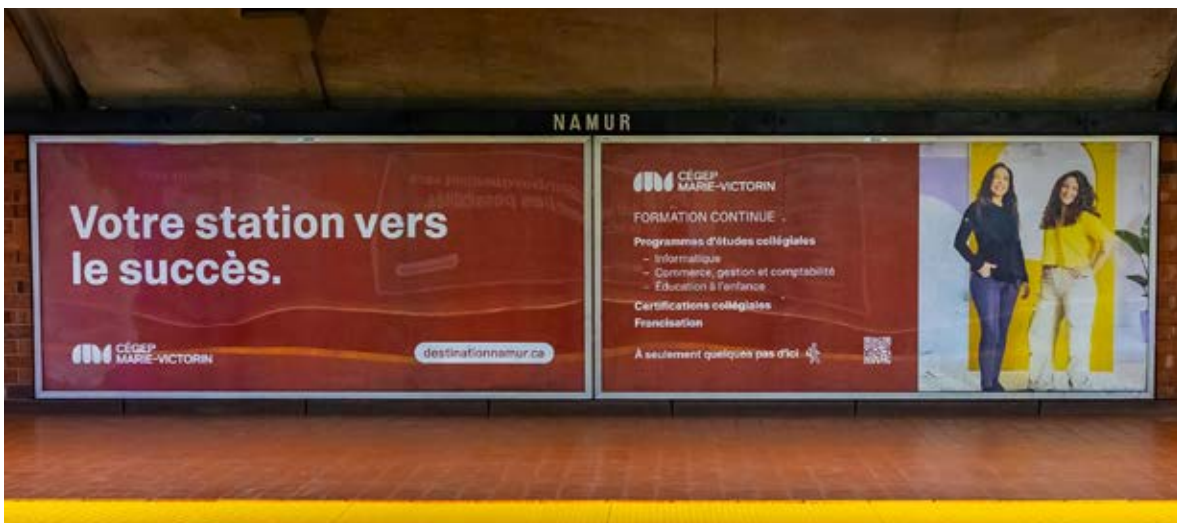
NAMUR

Votre station vers le succès.

CÉGEP MARIE-VICTORIN

destinationnamur.ca

CÉGEP MARIE-VICTORIN

FORMATION CONTINUE

Programmes d'études collégiales
– Informatique
– Commerce, gestion et comptabilité
– Éducation à l'enfance

Certifications collégiales

Francisation

À seulement quelques pas d'ici